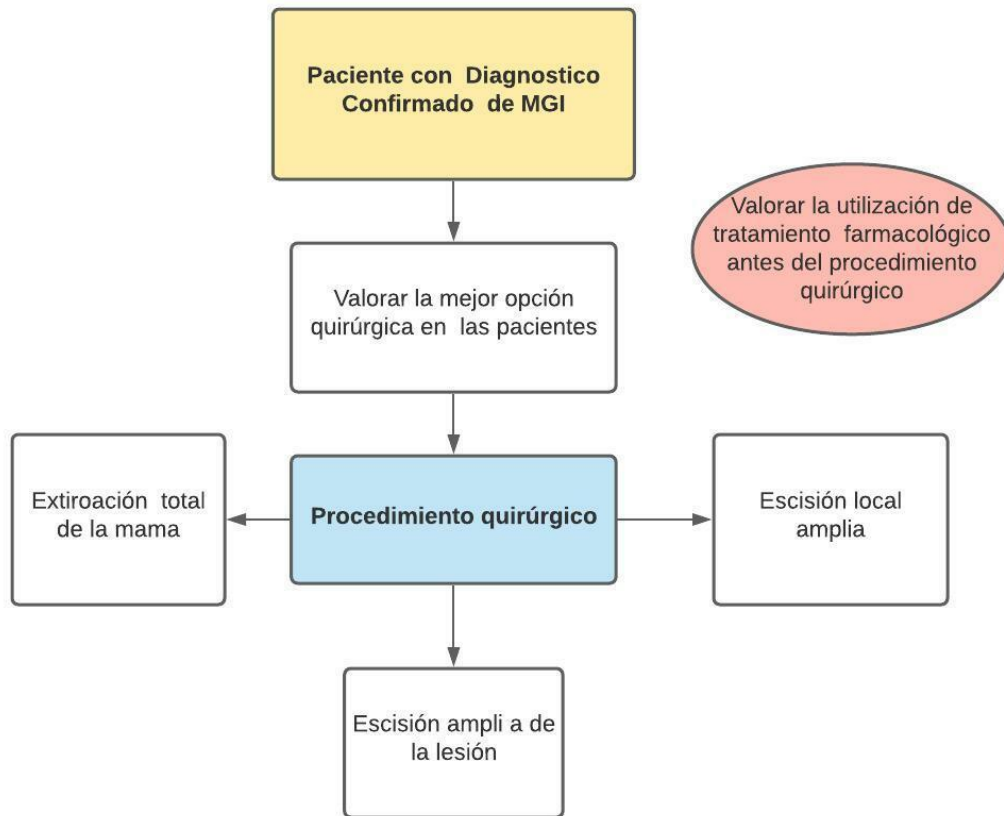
Paciente con Diagnostico Confirmado de MGI

Valorar la utilización de tratamiento farmacológico antes del procedimiento quirúrgico

Valorar la mejor opción quirúrgica en las pacientes

Extiroación total de la mama

Procedimiento quirúrgico

Escisión local amplia

Escisión ampli a de la lesión